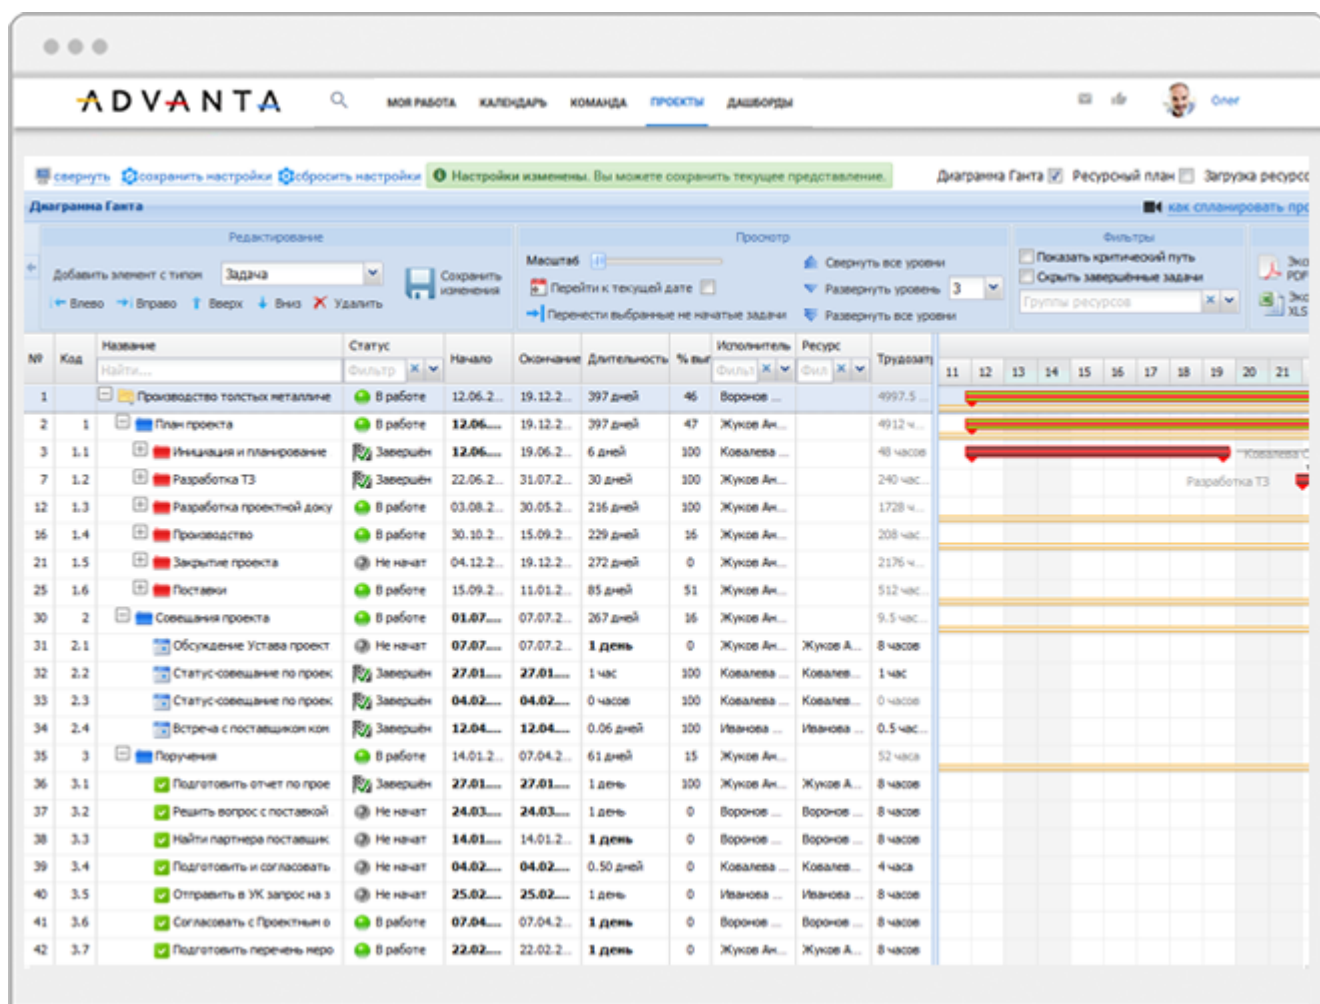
ADVANTA

МОЯ РАБОТА КАЛЕНДАРЬ КОМАНДА ПРОЕКТЫ ДАШБОРДЫ

Олег

свернуть сохранить настройки сбросить настройки Настройки изменены. Вы можете сохранить текущее представление.

Диаграмма Ганта Ресурсный план Загрузка ресурсо

Диаграмма Ганта

как спланировать про

Редактирование

Добавить элемент с типом Задача

Сохранить изменения

Влево Вправо Вверх Вниз Удалить

Просмотр

Масштаб

Перейти к текущей дате

Перенести выбранные не начатые задачи

Свернуть все уровни

Развернуть уровень 3

Развернуть все уровни

Фильтры

Показать критический путь

Скрыть завершённые задачи

Группы ресурсов

Экс PDF

Экс XLS

| № | Код | Название | Статус | Начало | Окончание | Длительность | % вып | Исполнитель | Ресурс | Трудозат |
|---|---|---|---|---|---|---|---|---|---|---|
| | | Найти... | Фильтр | | | | | Фильт | Фил | |
| 1 | | Производство толстых металличе | В работе | 12.06.2... | 19.12.2... | 397 дней | 46 | Воронов ... | | 4997.5 ... |
| 2 | 1 | План проекта | В работе | 12.06.... | 19.12.2... | 397 дней | 47 | Жуков Ан... | | 4912 ч... |
| 3 | 1.1 | Инициация и планирование | Завершён | 12.06.... | 19.06.2... | 6 дней | 100 | Ковалева ... | | 48 часов |
| 7 | 1.2 | Разработка ТЗ | Завершён | 22.06.2... | 31.07.2... | 30 дней | 100 | Жуков Ан... | | 240 час... |
| 12 | 1.3 | Разработка проектной доку | В работе | 03.08.2... | 30.05.2... | 216 дней | 100 | Жуков Ан... | | 1728 ч... |
| 16 | 1.4 | Производство | В работе | 30.10.2... | 15.09.2... | 229 дней | 16 | Жуков Ан... | | 208 час... |
| 21 | 1.5 | Закрытие проекта | Не начат | 04.12.2... | 19.12.2... | 272 дней | 0 | Жуков Ан... | | 2176 ч... |
| 25 | 1.6 | Поставки | В работе | 15.09.2... | 11.01.2... | 85 дней | 51 | Жуков Ан... | | 512 час... |
| 30 | 2 | Совещания проекта | В работе | 01.07.... | 07.07.2... | 267 дней | 16 | Жуков Ан... | | 9.5 час... |
| 31 | 2.1 | Обсуждение Устава проект | Не начат | 07.07.... | 07.07.2... | 1 день | 0 | Жуков Ан... | Жуков А... | 8 часов |
| 32 | 2.2 | Статус-совещание по проек | Завершён | 27.01.... | 27.01.... | 1 час | 100 | Ковалева ... | Ковалев... | 1 час |
| 33 | 2.3 | Статус-совещание по проек | Завершён | 04.02.... | 04.02.... | 0 часов | 100 | Ковалева ... | Ковалев... | 0 часов |
| 34 | 2.4 | Встреча с поставщиком ком | Завершён | 12.04.... | 12.04.... | 0.06 дней | 100 | Иванова ... | Иванова ... | 0.5 час... |
| 35 | 3 | Поручения | В работе | 14.01.2... | 07.04.2... | 61 дней | 15 | Жуков Ан... | | 52 часа |
| 36 | 3.1 | Подготовить отчет по прое | Завершён | 27.01.... | 27.01.... | 1 день | 100 | Жуков Ан... | Жуков А... | 8 часов |
| 37 | 3.2 | Решить вопрос с поставкой | Не начат | 24.03.... | 24.03.... | 1 день | 0 | Воронов ... | Воронов ... | 8 часов |
| 38 | 3.3 | Найти партнера поставщик | Не начат | 14.01.... | 14.01.2... | 1 день | 0 | Воронов ... | Воронов ... | 8 часов |
| 39 | 3.4 | Подготовить и согласовать | Не начат | 04.02.... | 04.02.... | 0.50 дней | 0 | Ковалева ... | Ковалев... | 4 часа |
| 40 | 3.5 | Отправить в УК запрос на з | Не начат | 25.02.... | 25.02.... | 1 день | 0 | Иванова ... | Иванова ... | 8 часов |
| 41 | 3.6 | Согласовать с Проектным о | В работе | 07.04.... | 07.04.2... | 1 день | 0 | Воронов ... | Воронов ... | 8 часов |
| 42 | 3.7 | Подготовить перечень меро | В работе | 22.02.... | 22.02.2... | 1 день | 0 | Жуков Ан... | Жуков А... | 8 часов |

11 12 13 14 15 16 17 18 19 20 21

Ковалева

Разработка ТЗ